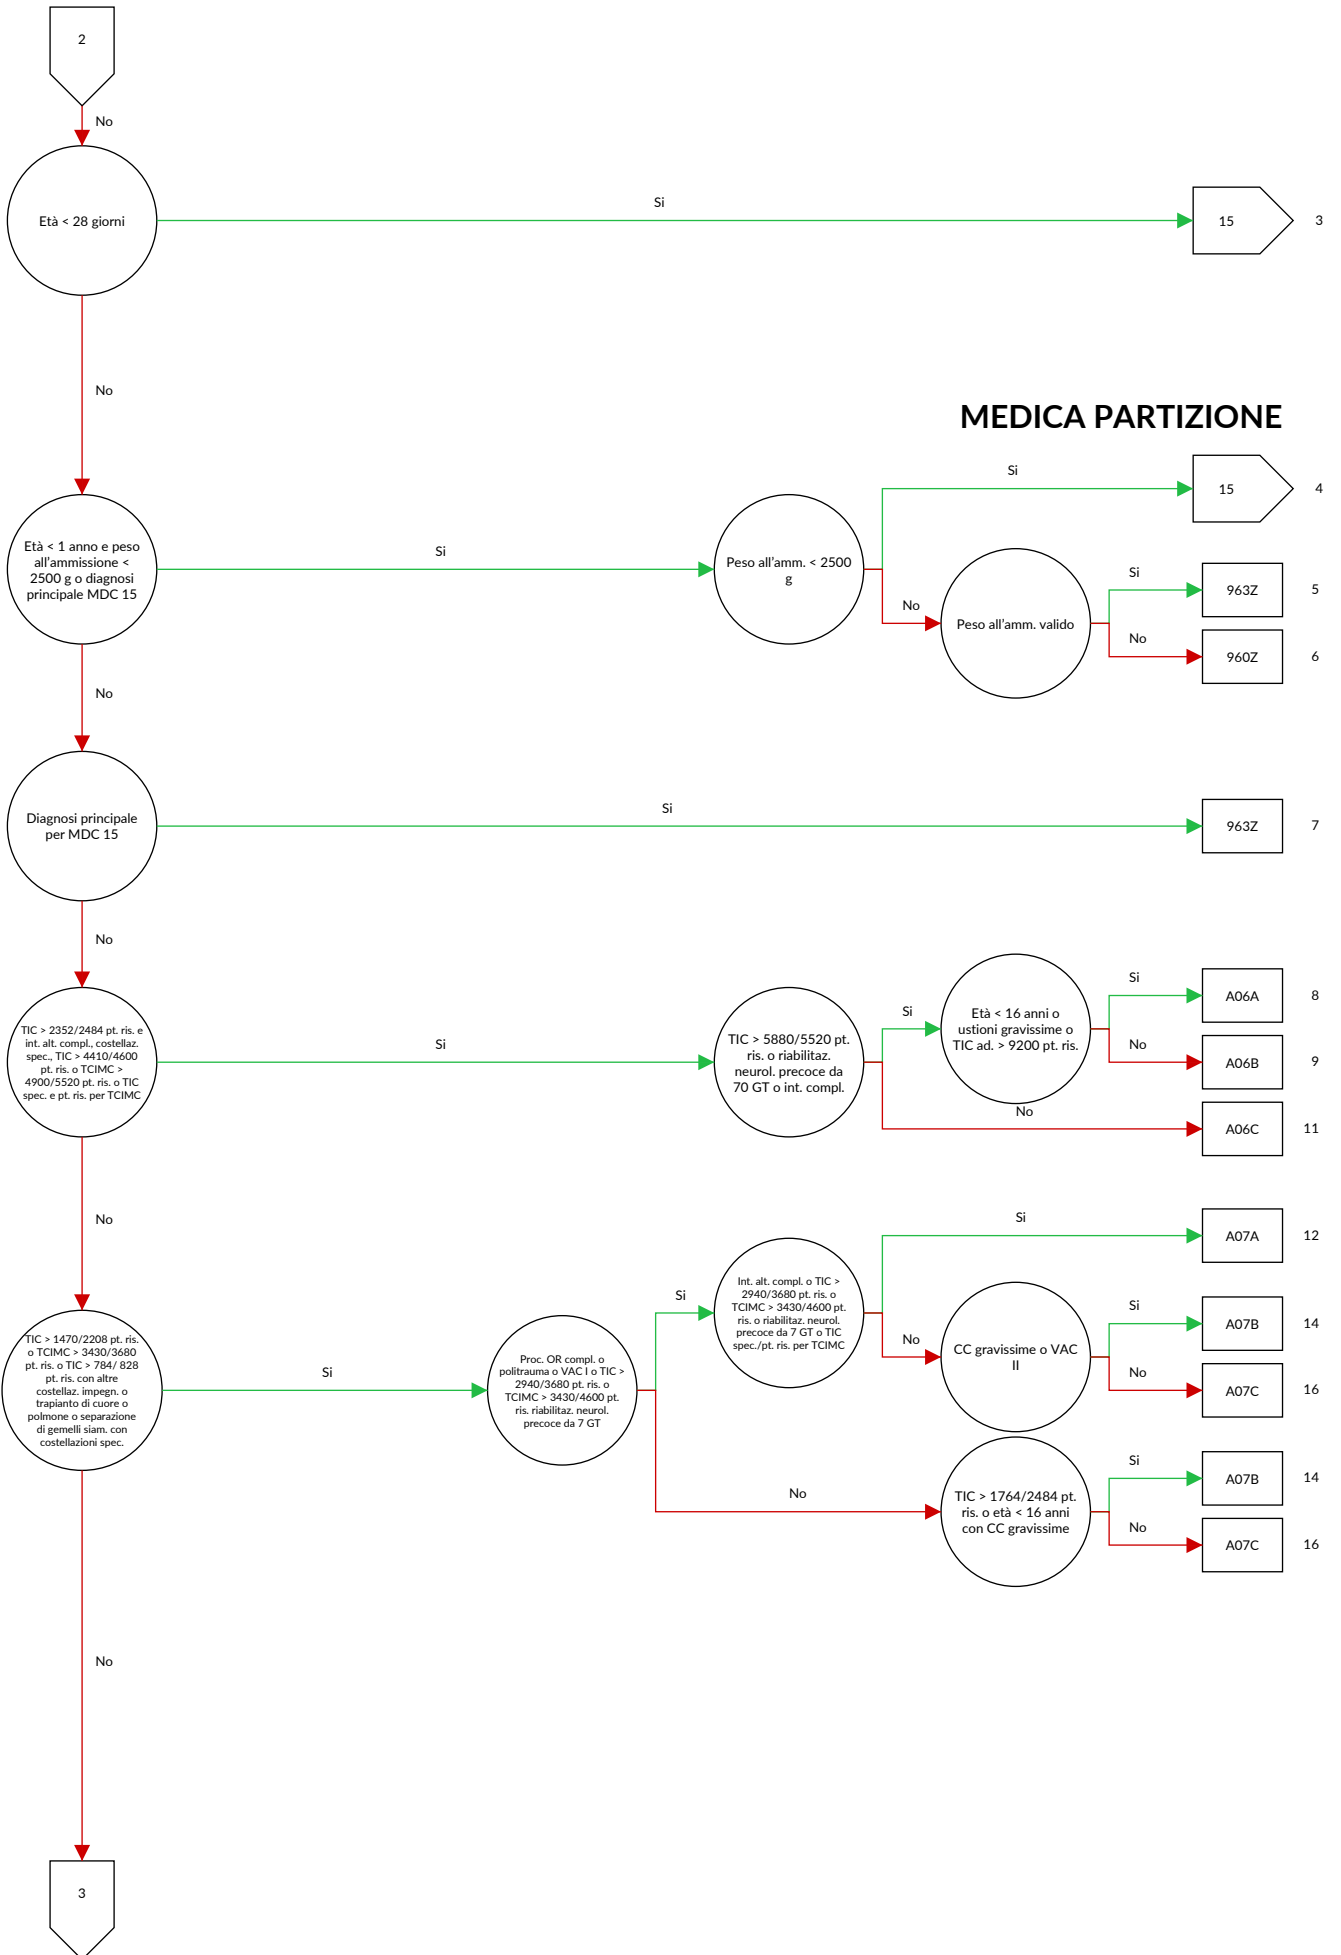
2

No

Età < 28 giorni

Si

15

3

No

MEDICA PARTIZIONE

Età < 1 anno e peso all'ammissione < 2500 g o diagnosi principale MDC 15

Si

Peso all'amm. < 2500 g

Si

15

4

No

Peso all'amm. valido

Si

963Z

5

No

960Z

6

No

Diagnosi principale per MDC 15

Si

963Z

7

No

TIC > 2352/2484 pt. ris. e int. alt. compl., costellaz. spec., TIC > 4410/4600 pt. ris. o TCIMC > 4900/5520 pt. ris. o TIC spec. e pt. ris. per TCIMC

Si

TIC > 5880/5520 pt. ris. o riabilitaz. neurol. precoce da 70 GT o int. compl.

Si

Età < 16 anni o ustioni gravissime o TIC ad. > 9200 pt. ris.

Si

A06A

8

No

A06B

9

No

A06C

11

No

TIC > 1470/2208 pt. ris. o TCIMC > 3430/3680 pt. ris. o TIC > 784/ 828 pt. ris. con altre costellaz. impegn. o trapianto di cuore o polmone o separazione di gemelli siam. con costellazioni spec.

Si

Proc. OR compl. o politrauma o VAC I o TIC > 2940/3680 pt. ris. o TCIMC > 3430/4600 pt. ris. riabilitaz. neurol. precoce da 7 GT

Si

Int. alt. compl. o TIC > 2940/3680 pt. ris. o TCIMC > 3430/4600 pt. ris. o riabilitaz. neurol. precoce da 7 GT o TIC spec./pt. ris. per TCIMC

Si

A07A

12

No

CC gravissime o VAC II

Si

A07B

14

No

A07C

16

No

TIC > 1764/2484 pt. ris. o età < 16 anni con CC gravissime

Si

A07B

14

No

A07C

16

No

3